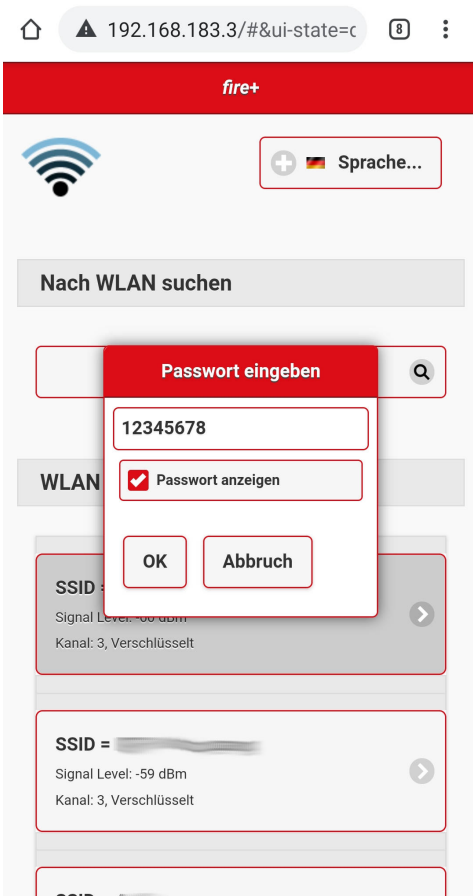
192.168.183.3/#&ui-state=c

8

fire+

Sprache...

Nach WLAN suchen

Passwort eingeben

12345678

Passwort anzeigen

OK

Abbruch

WLAN

SSID = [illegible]

Signal Level: -60 dBm

Kanal: 3, Verschlüsselt

SSID = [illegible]

Signal Level: -59 dBm

Kanal: 3, Verschlüsselt

SSID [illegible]